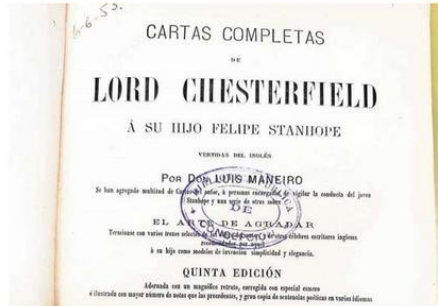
4-6-55

CARTAS COMPLETAS

DE

LORD CHESTERFIELD

Á SU HIJO FELIPE STANHOPE

VERTIDAS DEL INGLÉS

POR DON LUIS MANEIRO

Se han agregado multitud de Cartas del padre, á personas encargadas de vigilar la conducta del joven Stanhope y una serie de otras sobre

EL ARTE DE AGRADAR

Termínase con varios trozos selectos de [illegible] de otros célebres escritores ingleses recomendados por aquel á su hijo como modelos de invencion, simplicidad y elegancia.

QUINTA EDICIÓN

Adornada con un magnífico retrato, corregida con especial esmero é ilustrada con mayor número de notas que las precedentes, y gran copia de sentencias políticas en varios idiomas